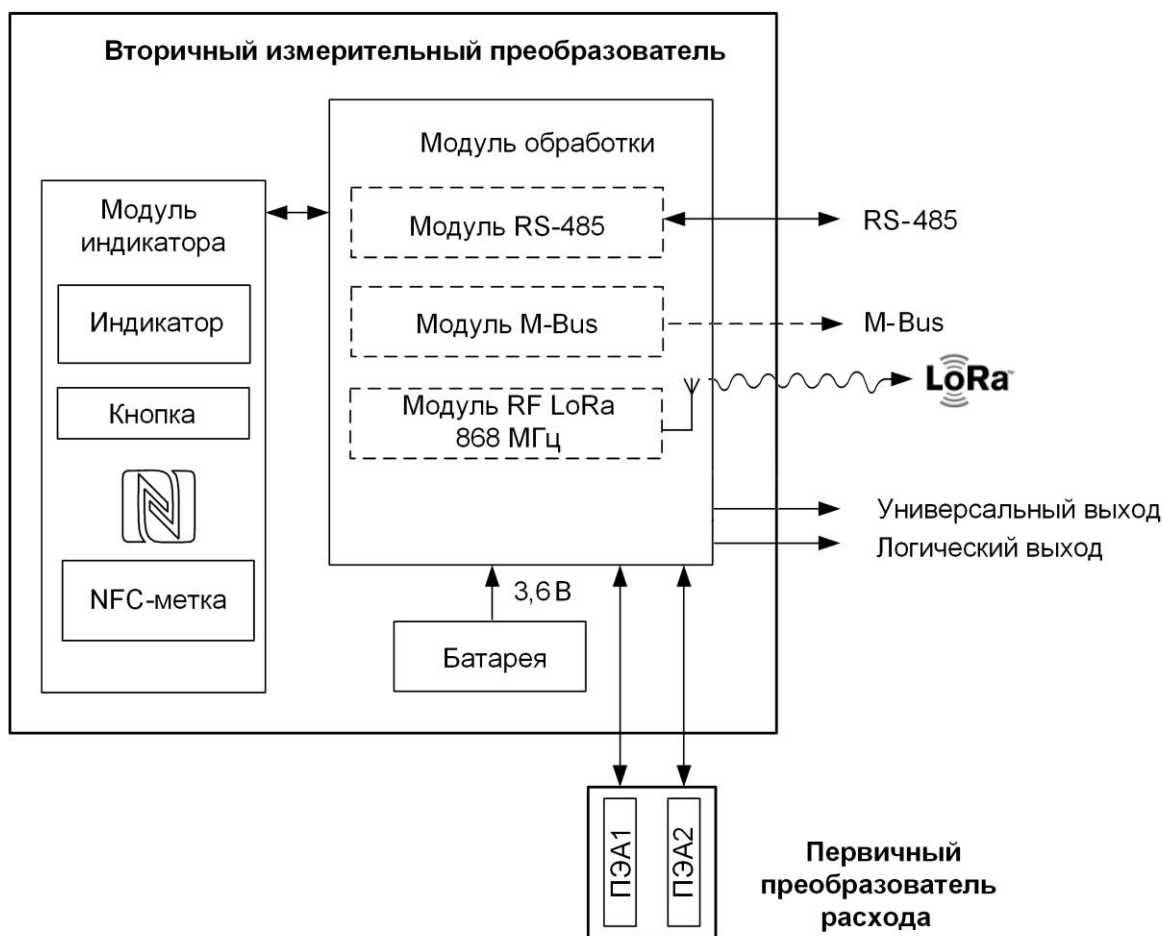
Вторичный измерительный преобразователь

Модуль обработки

Модуль индикатора

Модуль RS-485

RS-485

Индикатор

Модуль M-Bus

M-Bus

Кнопка

Модуль RF LoRa 868 МГц

LoRa

Универсальный выход

Логический выход

NFC-метка

3,6 В

Батарея

ПЭА1

ПЭА2

Первичный преобразователь расхода